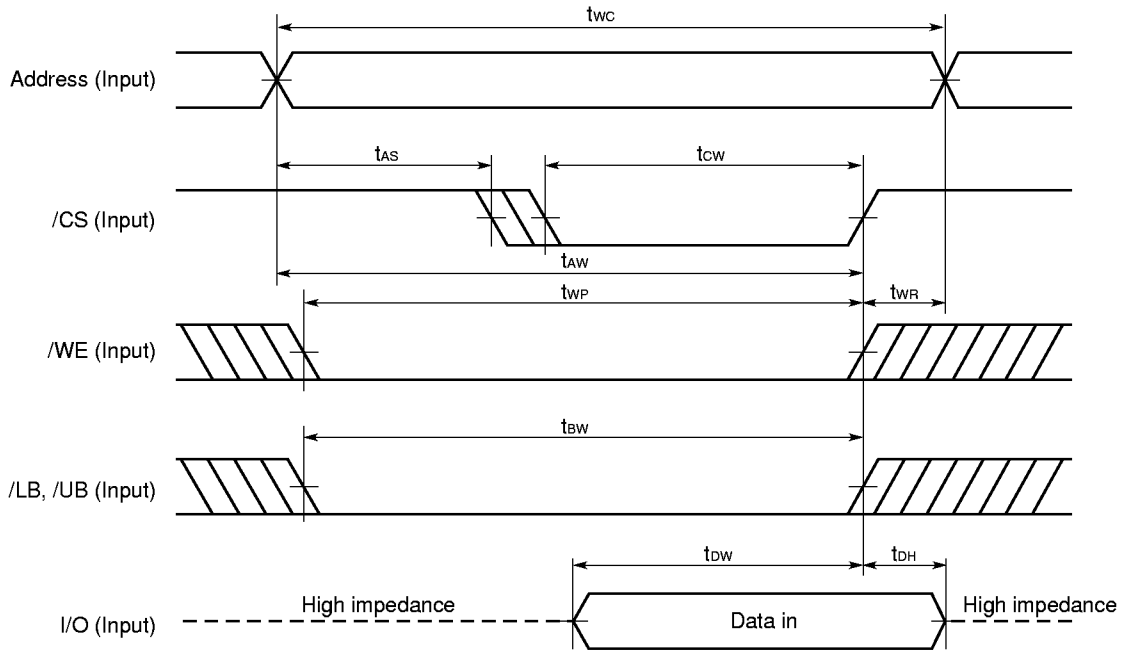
$t_{WC}$

Address (Input)

$t_{AS}$

$t_{CW}$

/CS (Input)

$t_{AW}$

$t_{WP}$

$t_{WR}$

/WE (Input)

$t_{BW}$

/LB, /UB (Input)

$t_{DW}$

$t_{DH}$

I/O (Input)

High impedance

Data in

High impedance